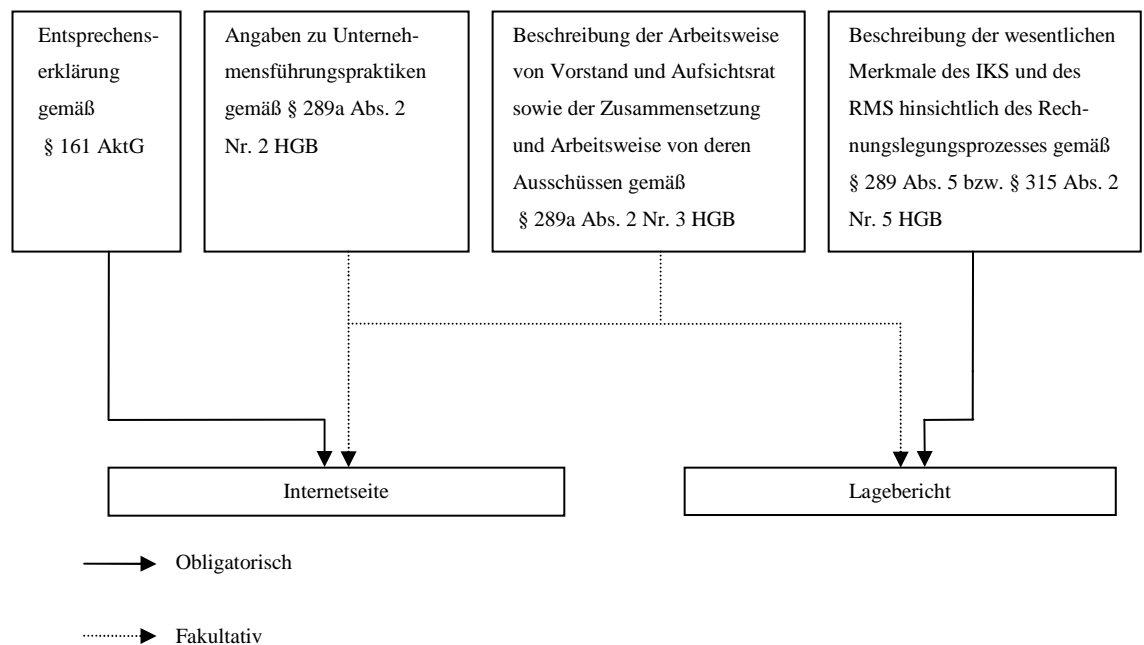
Entsprechenserklärung gemäß § 161 AktG

Angaben zu Unternehmensführungspraktiken gemäß § 289a Abs. 2 Nr. 2 HGB

Beschreibung der Arbeitsweise von Vorstand und Aufsichtsrat sowie der Zusammensetzung und Arbeitsweise von deren Ausschüssen gemäß § 289a Abs. 2 Nr. 3 HGB

Beschreibung der wesentlichen Merkmale des IKS und des RMS hinsichtlich des Rechnungslegungsprozesses gemäß § 289 Abs. 5 bzw. § 315 Abs. 2 Nr. 5 HGB

Internetseite

Lagebericht

Obligatorisch

Fakultativ